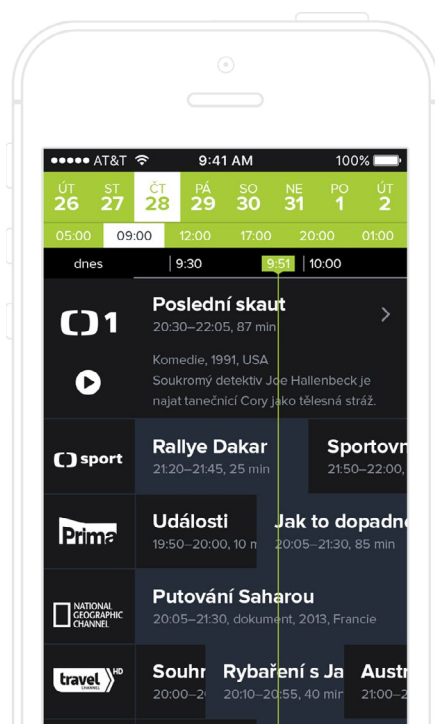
●●●●● AT&T 9:41 AM 100%

ÚT 26 ST 27 ČT 28 PÁ 29 SO 30 NE 31 PO 1 ÚT 2

05:00 09:00 12:00 17:00 20:00 01:00

dnes 9:30 9:51 10:00

1

Poslední skaut
20:30–22:05, 87 min

Komedie, 1991, USA
Soukromý detektiv Joe Hallenbeck je najat tanečnicí Cory jako tělesná stráž.

sport

Rallye Dakar
21:20–21:45, 25 min

Sportovn
21:50–22:00,

Prima

Události
19:50–20:00, 10 m

Jak to dopadne
20:05–21:30, 85 min

NATIONAL GEOGRAPHIC CHANNEL

Putování Saharou
20:05–21:30, dokument, 2013, Francie

travel CHANNEL HD

Souhr
20:00–2

Rybaření s Ja
20:10–20:55, 40 min

Austr
21:00–2